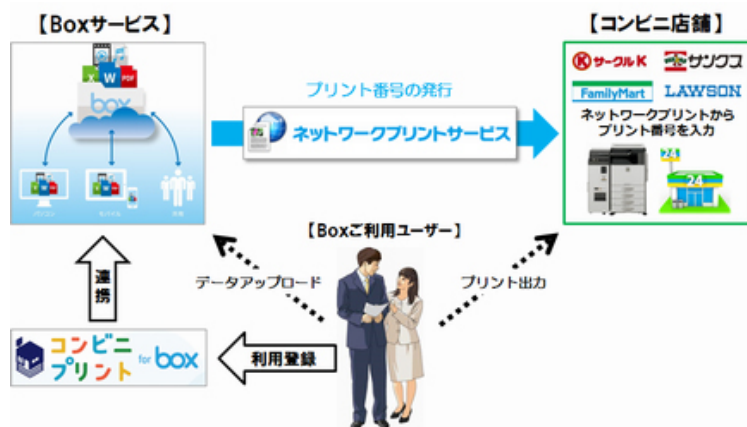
【Boxサービス】

X W PDF

box

パソコン モバイル 共有

【コンビニ店舗】

サークルK サンクス

FamilyMart LAWSON

ネットワークプリントから プリント番号を入力

24

プリント番号の発行

ネットワークプリントサービス

【Boxご利用ユーザー】

データアップロード

プリント出力

連携

利用登録

コンビニ プリント for box